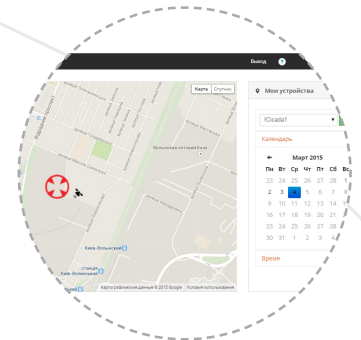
Выход

Карта Спутник

Мои устройства

!Cicada1

Календарь

← Март 2015

| Пн | Вт | Ср | Чт | Пт | Сб | Вс |
|---|---|---|---|---|---|---|
| 23 | 24 | 25 | 26 | 27 | 28 | |
| 2 | 3 | 4 | 5 | 6 | 7 | |
| 9 | 10 | 11 | 12 | 13 | 14 | |
| 16 | 17 | 18 | 19 | 20 | 21 | |
| 23 | 24 | 25 | 26 | 27 | 28 | |
| 30 | 31 | 1 | 2 | 3 | 4 | |

Время

Вольнянская

Киев-Волынский

станция Киев-Волынский

Картографические данные © 2015 Google Условия использования